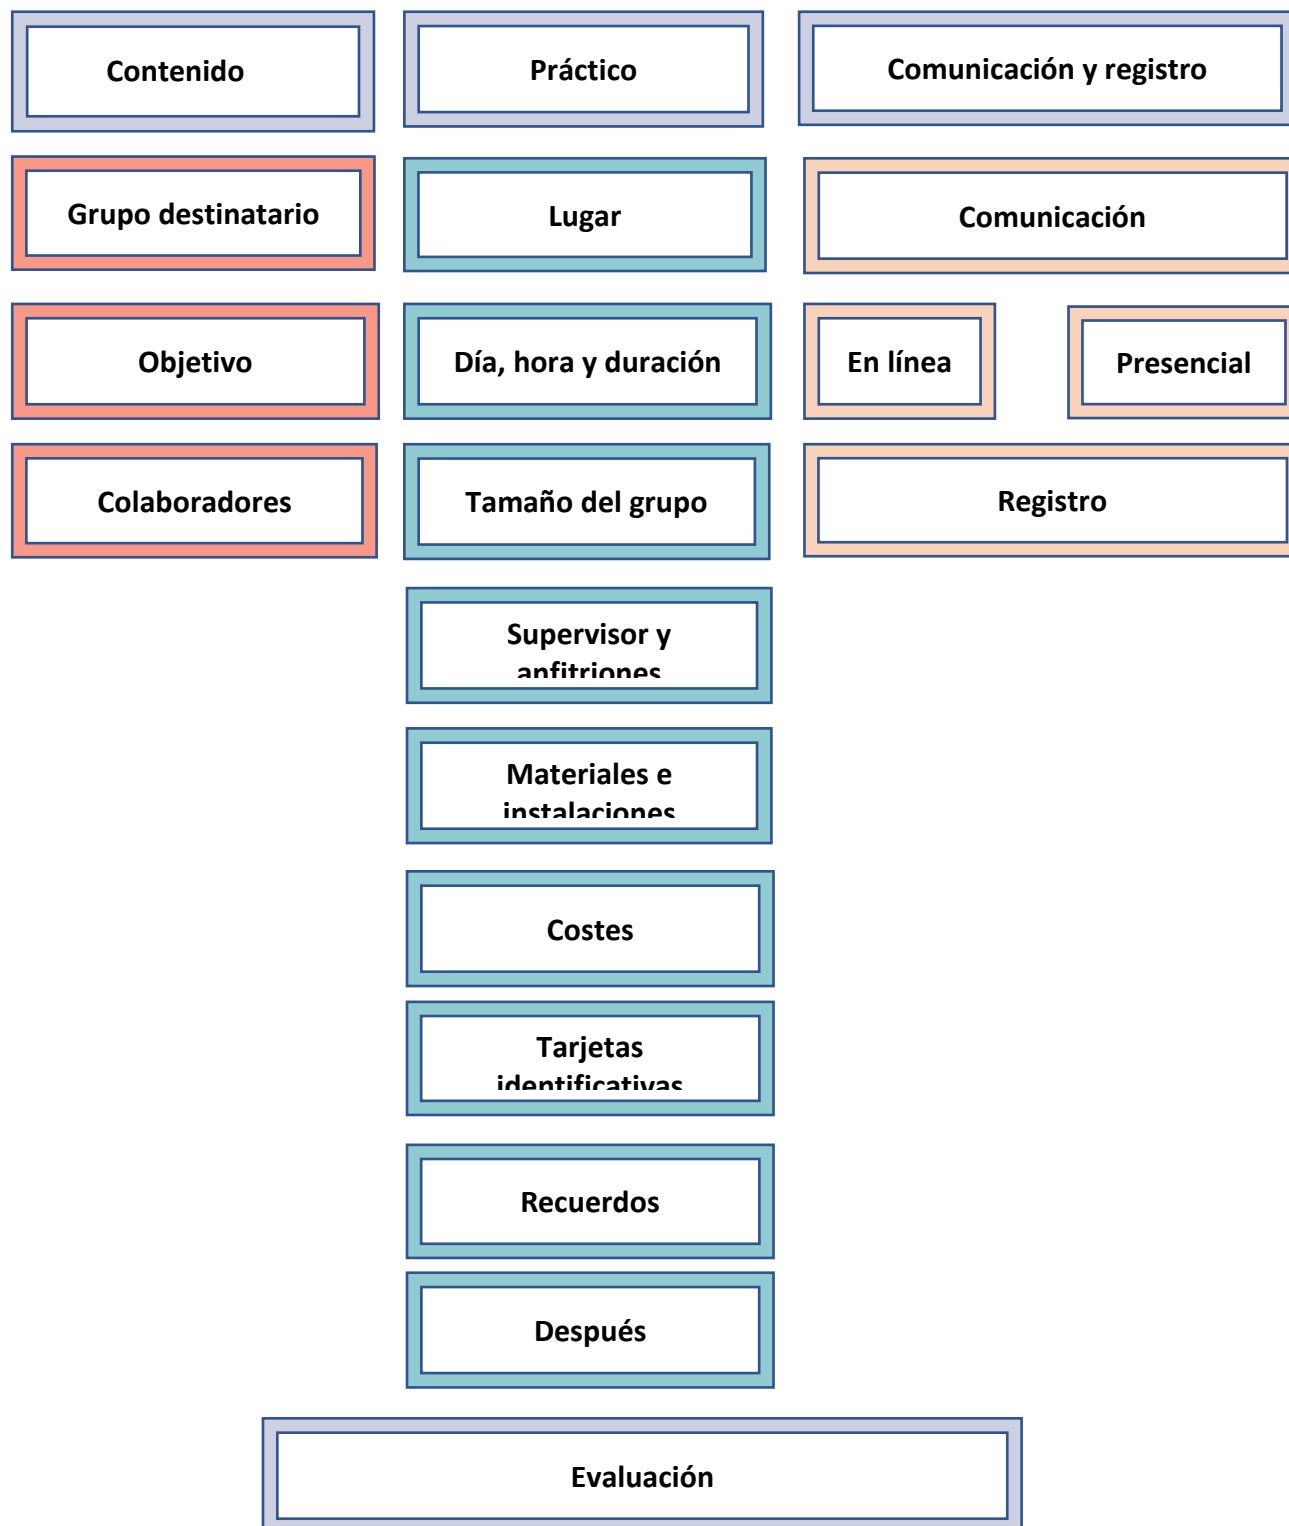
Contenido

Práctico

Comunicación y registro

Grupo destinatario

Lugar

Comunicación

Objetivo

Día, hora y duración

En línea

Presencial

Colaboradores

Tamaño del grupo

Registro

Supervisor y anfitriones

Materiales e instalaciones

Costes

Tarjetas identificativas

Recuerdos

Después

Evaluación